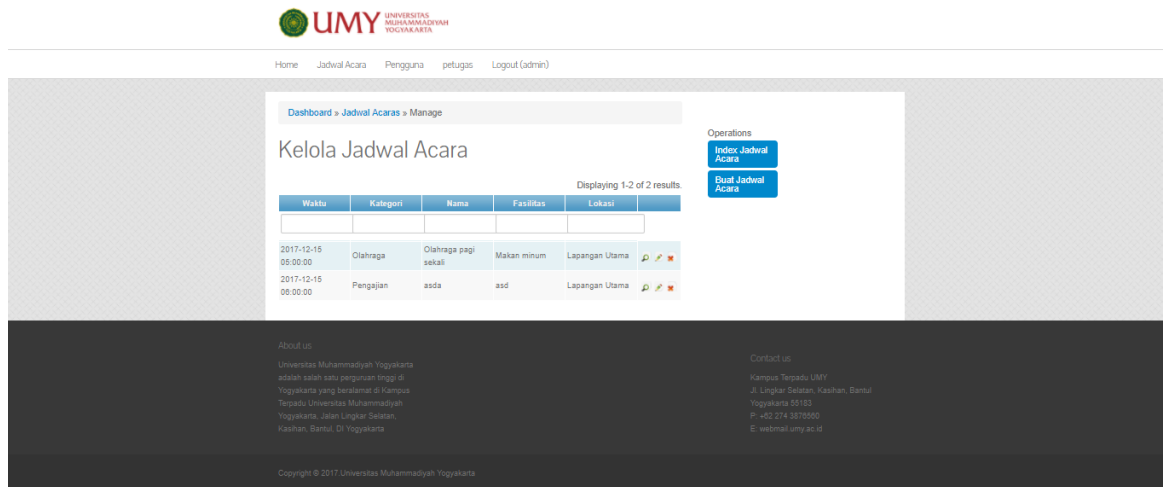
UMY UNIVERSITAS MUHAMMADIYAH YOGYAKARTA

Home Jadwal Acara Pengguna petugas Logout (admin)

Dashboard » Jadwal Acaras » Manage

Kelola Jadwal Acara

Operations

Index Jadwal Acara

Buat Jadwal Acara

Displaying 1-2 of 2 results.

| Waktu | Kategori | Nama | Fasilitas | Lokasi | |
|---|---|---|---|---|---|
| | | | | | |
| 2017-12-15 05:00:00 | Olahraga | Olahraga pagi sekali | Makan minum | Lapangan Utama | |
| 2017-12-15 08:00:00 | Pengajian | asda | asd | Lapangan Utama | |

About us

Universitas Muhammadiyah Yogyakarta adalah salah satu perguruan tinggi di Yogyakarta yang beralamat di Kampus Terpadu Universitas Muhammadiyah Yogyakarta, Jalan Lingkar Selatan, Kasihan, Bantul, DI Yogyakarta

Contact us

Kampus Terpadu UMY
Jl. Lingkar Selatan, Kasihan, Bantul
Yogyakarta 55183
P: +62 274 387656
E: webmail.umy.ac.id

Copyright © 2017 Universitas Muhammadiyah Yogyakarta